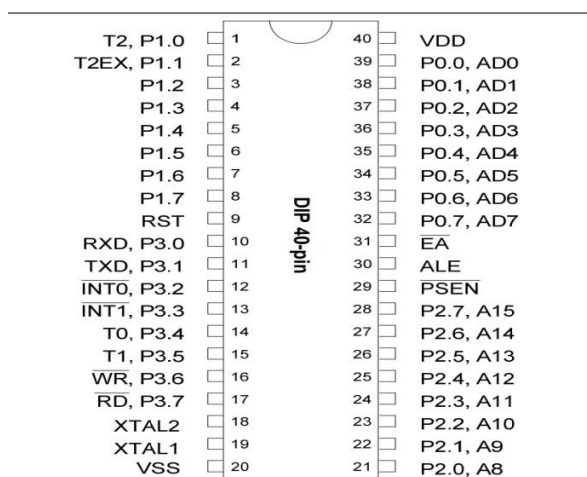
T2, P1.0 1
T2EX, P1.1 2
P1.2 3
P1.3 4
P1.4 5
P1.5 6
P1.6 7
P1.7 8
RST 9
RXD, P3.0 10
TXD, P3.1 11
$\overline{INT0}$, P3.2 12
$\overline{INT1}$, P3.3 13
T0, P3.4 14
T1, P3.5 15
$\overline{WR}$, P3.6 16
$\overline{RD}$, P3.7 17
XTAL2 18
XTAL1 19
VSS 20

DIP 40-pin

40 VDD
39 P0.0, AD0
38 P0.1, AD1
37 P0.2, AD2
36 P0.3, AD3
35 P0.4, AD4
34 P0.5, AD5
33 P0.6, AD6
32 P0.7, AD7
31 $\overline{EA}$
30 ALE
29 $\overline{PSEN}$
28 P2.7, A15
27 P2.6, A14
26 P2.5, A13
25 P2.4, A12
24 P2.3, A11
23 P2.2, A10
22 P2.1, A9
21 P2.0, A8